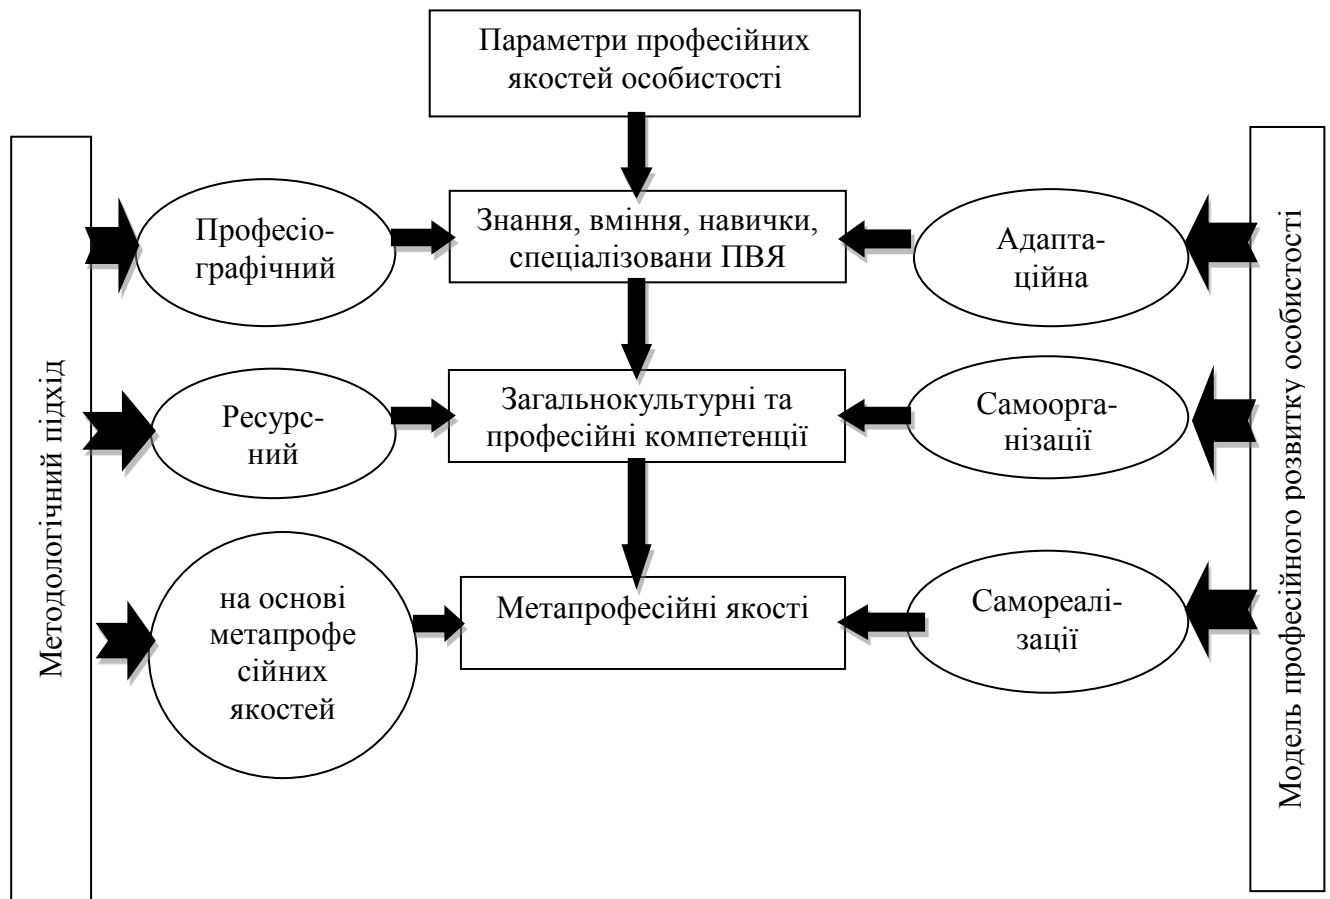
Параметри професійних якостей особистості

Методологічний підхід

Професіографічний

Ресурсний

на основі метапрофесійних якостей

Знання, вміння, навички, спеціалізовани ПВЯ

Загальнокультурні та професійні компетенції

Метапрофесійні якості

Адаптаційна

Самоорганізації

Самореалізації

Модель професійного розвитку особистості